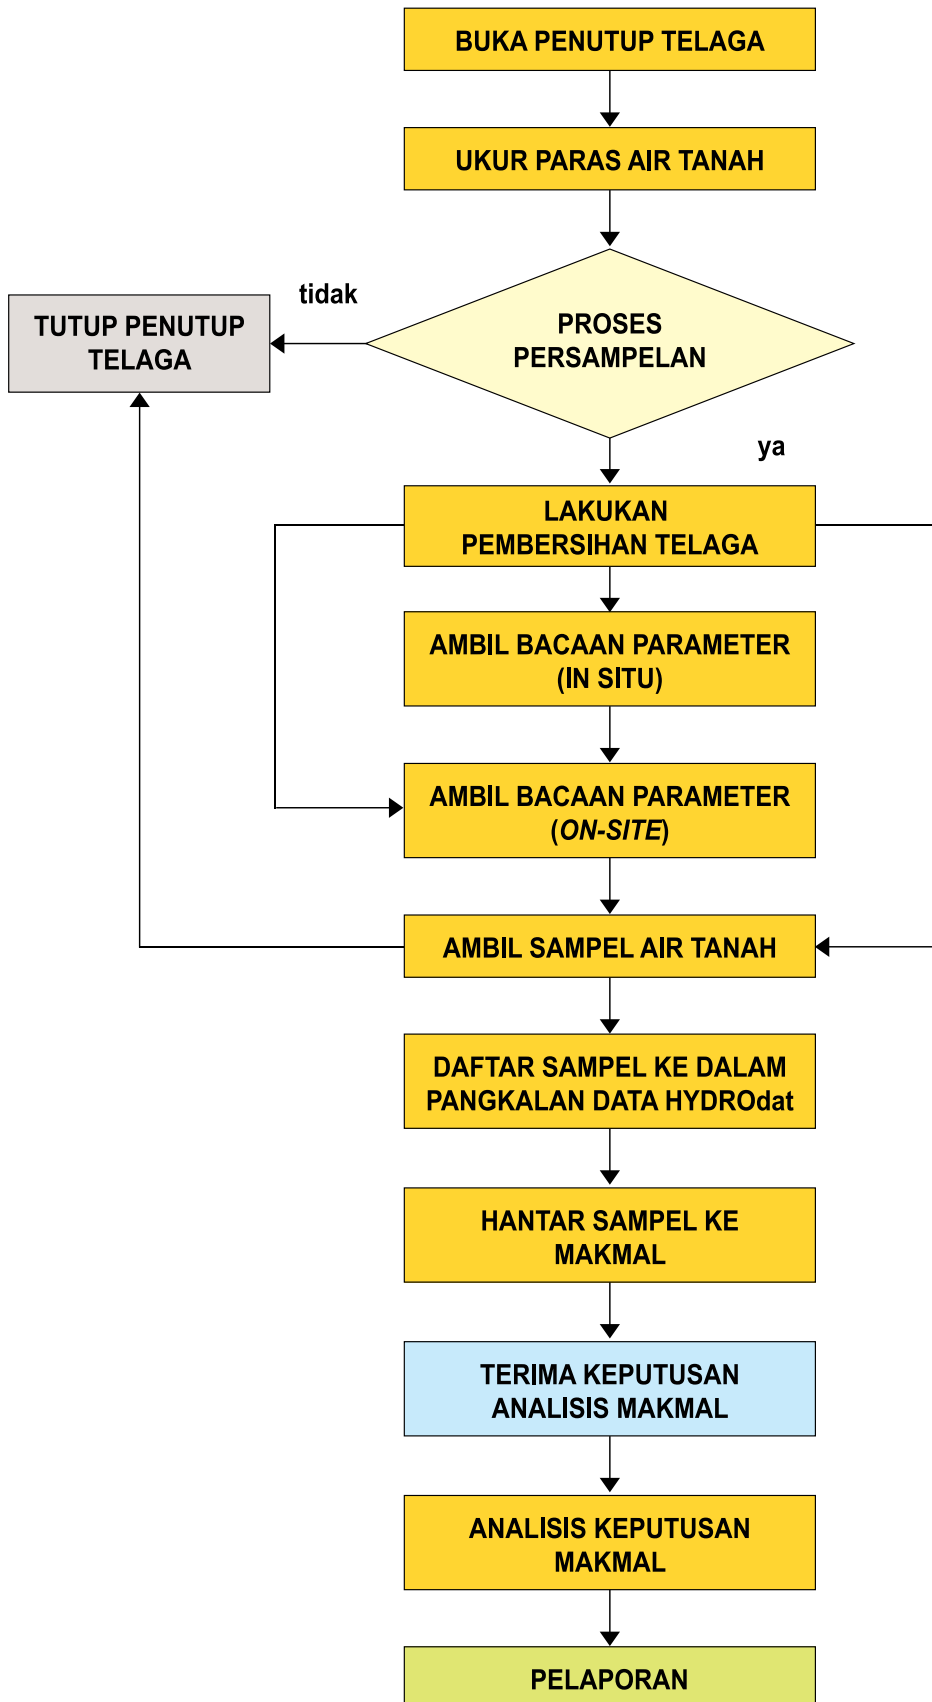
BUKA PENUTUP TELAGA

UKUR PARAS AIR TANAH

tidak

TUTUP PENUTUP TELAGA

PROSES PERSAMPELAN

ya

LAKUKAN PEMBERSIHAN TELAGA

AMBIL BACAAN PARAMETER (IN SITU)

AMBIL BACAAN PARAMETER (*ON-SITE*)

AMBIL SAMPEL AIR TANAH

DAFTAR SAMPEL KE DALAM PANGKALAN DATA HYDROdat

HANTAR SAMPEL KE MAKMAL

TERIMA KEPUTUSAN ANALISIS MAKMAL

ANALISIS KEPUTUSAN MAKMAL

PELAPORAN